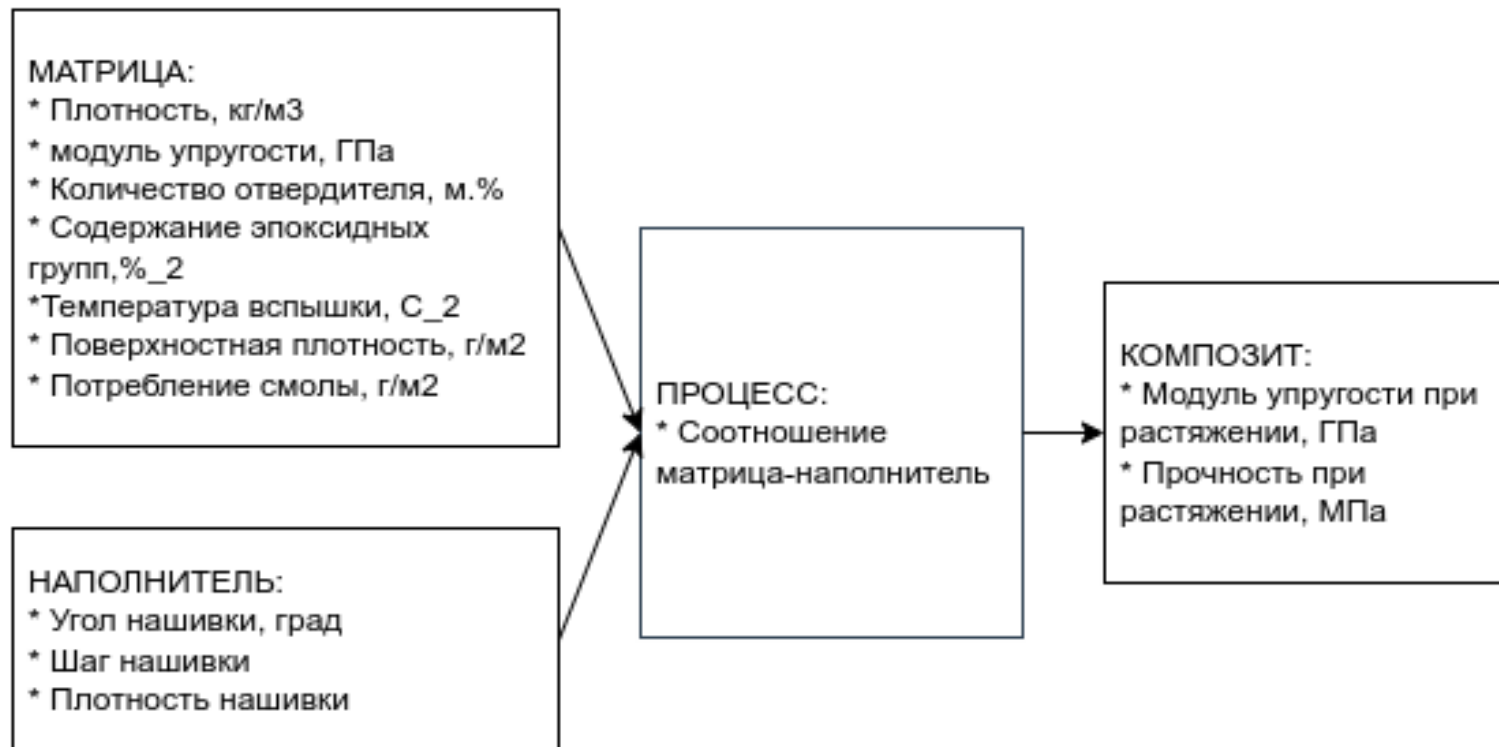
МАТРИЦА:
* Плотность, кг/м3
* модуль упругости, ГПа
* Количество отвердителя, м.%
* Содержание эпоксидных групп,%_2
*Температура вспышки, С_2
* Поверхностная плотность, г/м2
* Потребление смолы, г/м2

НАПОЛНИТЕЛЬ:
* Угол нашивки, град
* Шаг нашивки
* Плотность нашивки

ПРОЦЕСС:
* Соотношение матрица-наполнитель

КОМПОЗИТ:
* Модуль упругости при растяжении, ГПа
* Прочность при растяжении, МПа